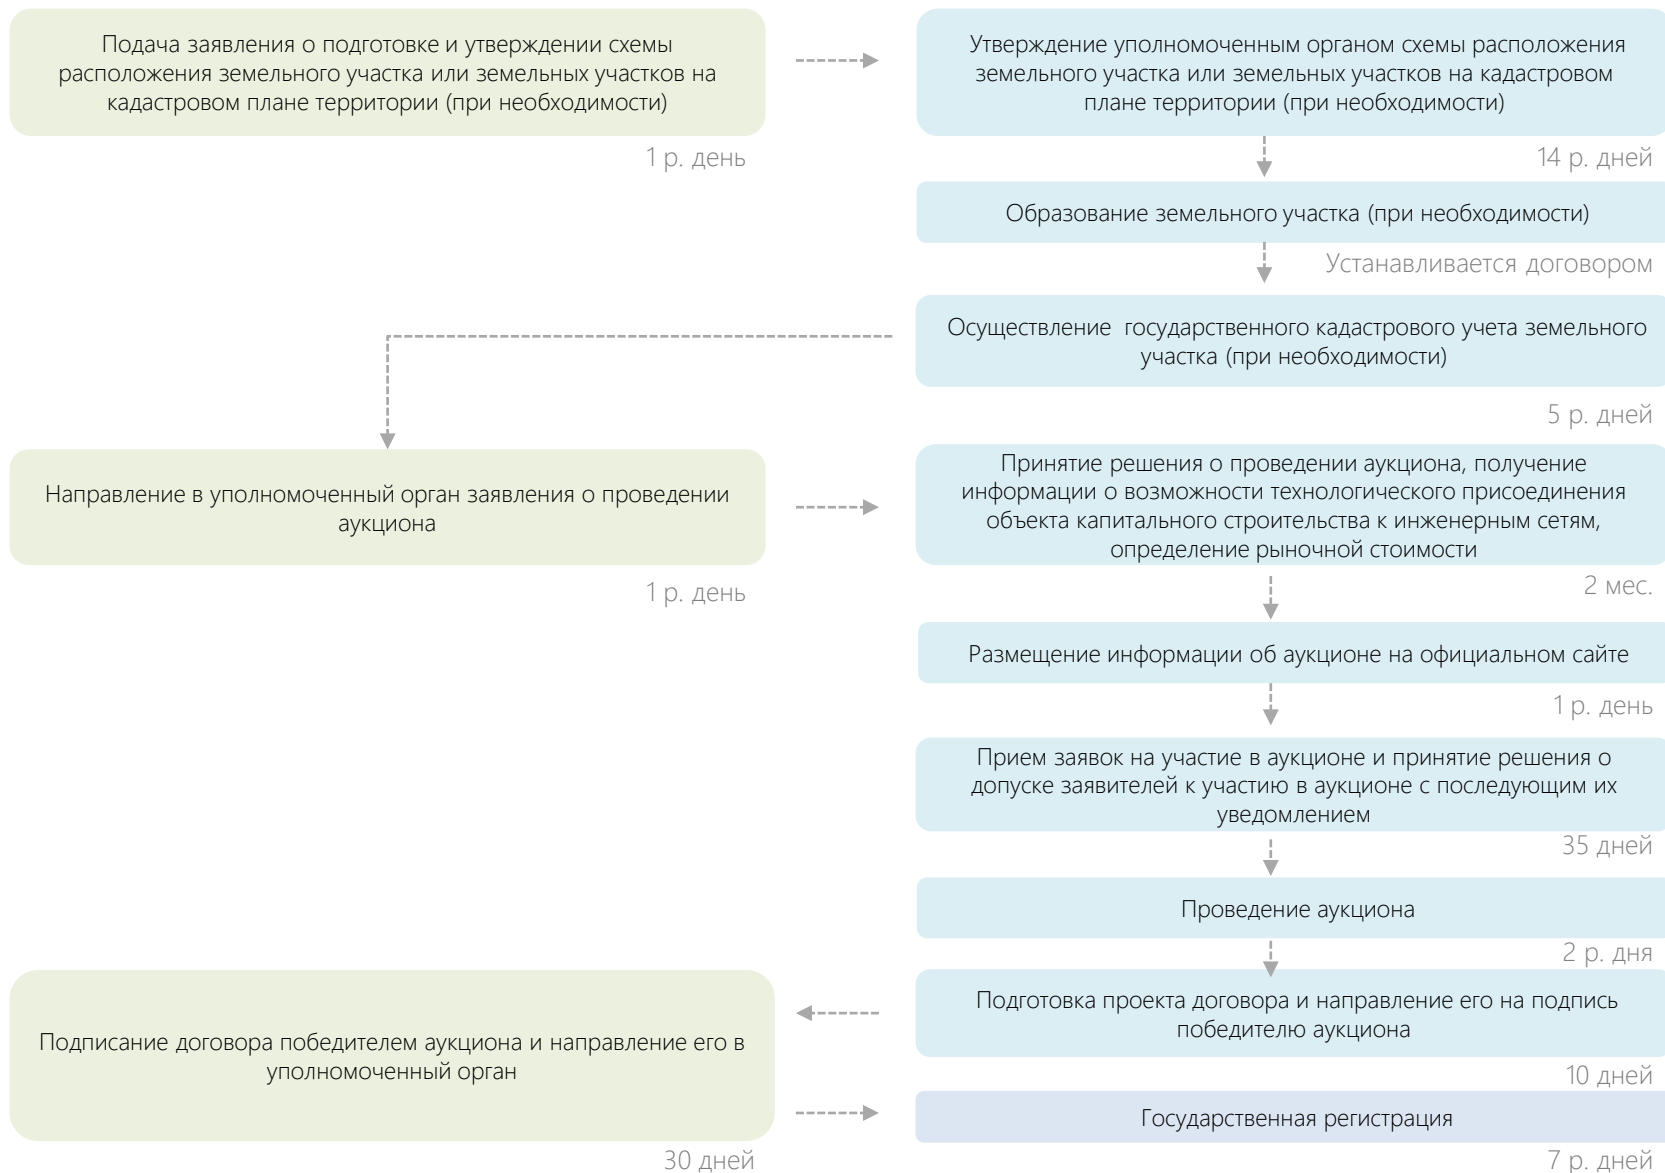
Подача заявления о подготовке и утверждении схемы расположения земельного участка или земельных участков на кадастровом плане территории (при необходимости)

1 р. день

Утверждение уполномоченным органом схемы расположения земельного участка или земельных участков на кадастровом плане территории (при необходимости)

14 р. дней

Образование земельного участка (при необходимости)

Устанавливается договором

Осуществление государственного кадастрового учета земельного участка (при необходимости)

5 р. дней

Направление в уполномоченный орган заявления о проведении аукциона

1 р. день

Принятие решения о проведении аукциона, получение информации о возможности технологического присоединения объекта капитального строительства к инженерным сетям, определение рыночной стоимости

2 мес.

Размещение информации об аукционе на официальном сайте

1 р. день

Прием заявок на участие в аукционе и принятие решения о допуске заявителей к участию в аукционе с последующим их уведомлением

35 дней

Проведение аукциона

2 р. дня

Подготовка проекта договора и направление его на подпись победителю аукциона

10 дней

Подписание договора победителем аукциона и направление его в уполномоченный орган

30 дней

Государственная регистрация

7 р. дней